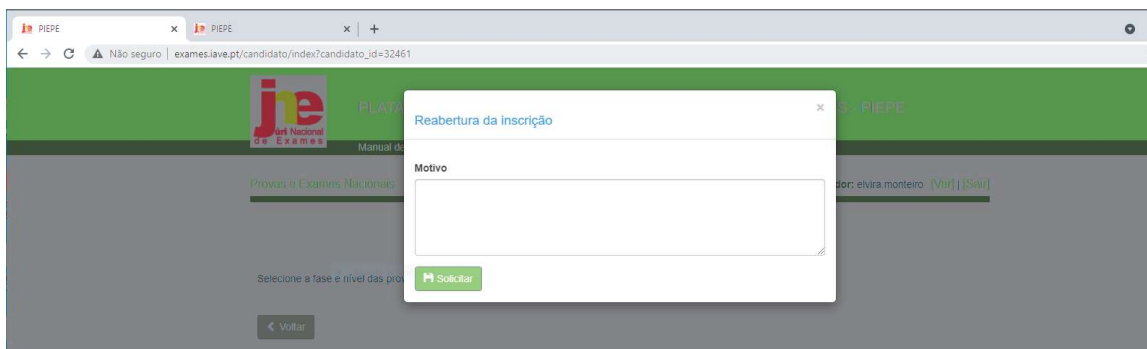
PIEPE ×
PIEPE ×
+
Não seguro | exames.iave.pt/candidato/index?candidato_id=32461

jne Júri Nacional de Exames
PLATA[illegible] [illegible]S - PIEPE
Manual de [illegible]

Reabertura da inscrição ×

Motivo

Solicitar

Provas e Exames Nacionais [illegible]dor: elvira monteiro [Ver] | [Sair]

Selecione a fase e nível das pro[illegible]

Voltar